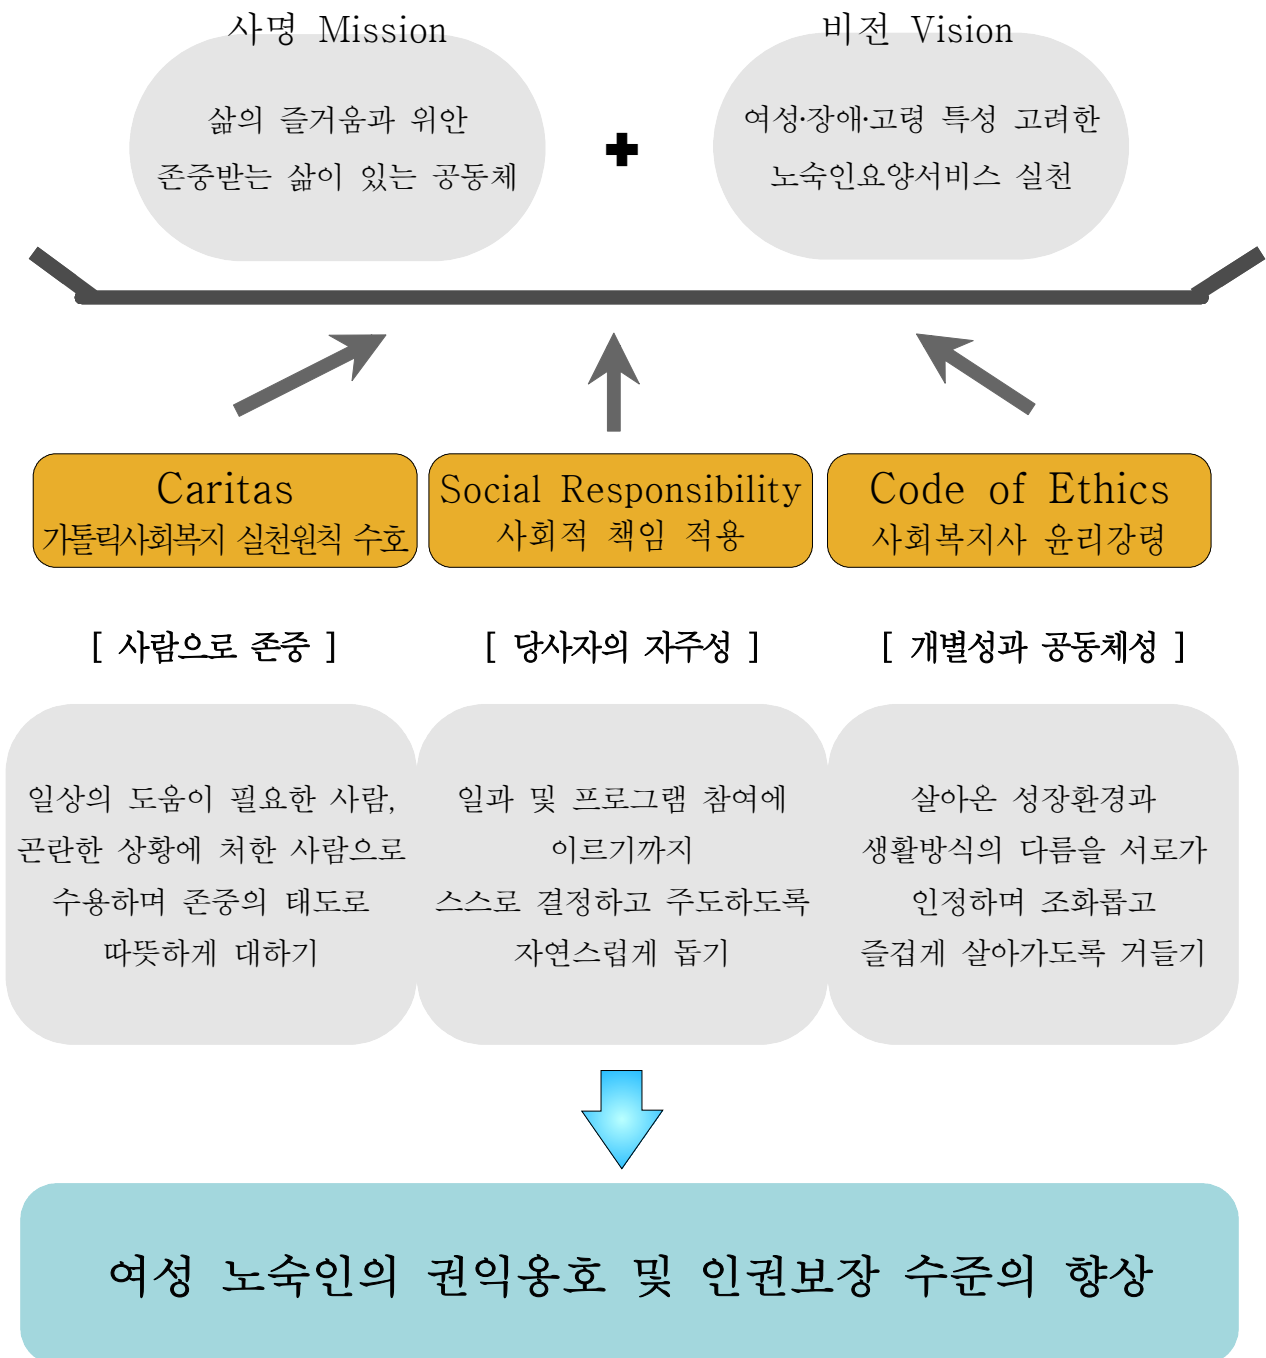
사명 Mission

삶의 즐거움과 위안
존중받는 삶이 있는 공동체

+

비전 Vision

여성·장애·고령 특성 고려한
노숙인요양서비스 실천

Caritas
가톨릭사회복지 실천원칙 수호

Social Responsibility
사회적 책임 적용

Code of Ethics
사회복지사 윤리강령

[ 사람으로 존중 ]

[ 당사자의 자주성 ]

[ 개별성과 공동체성 ]

일상의 도움이 필요한 사람, 곤란한 상황에 처한 사람으로 수용하며 존중의 태도로 따뜻하게 대하기

일과 및 프로그램 참여에 이르기까지 스스로 결정하고 주도하도록 자연스럽게 돕기

살아온 성장환경과 생활방식의 다름을 서로가 인정하며 조화롭고 즐겁게 살아가도록 거들기

여성 노숙인의 권익옹호 및 인권보장 수준의 향상